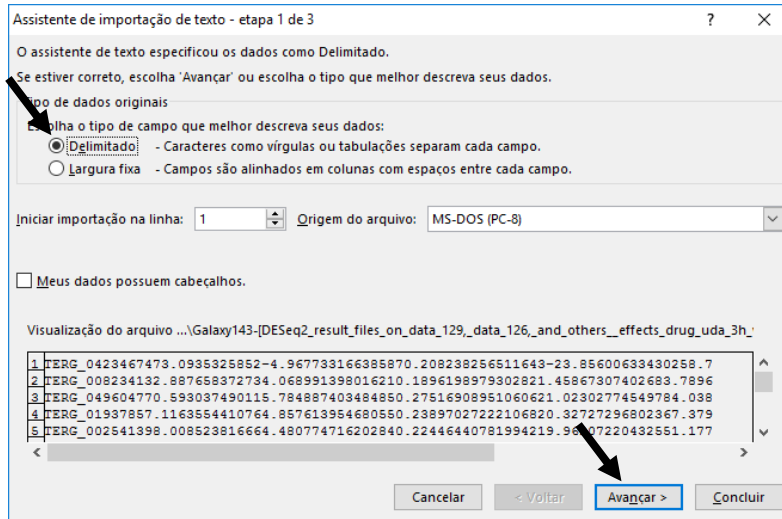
Assistente de importação de texto - etapa 1 de 3 ? ×

O assistente de texto especificou os dados como Delimitado.

Se estiver correto, escolha 'Avançar' ou escolha o tipo que melhor descreva seus dados.

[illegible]ipo de dados originais

Es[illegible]lha o tipo de campo que melhor descreva seus dados:

Delimitado - Caracteres como vírgulas ou tabulações separam cada campo.

Largura fixa - Campos são alinhados em colunas com espaços entre cada campo.

Iniciar importação na linha: 1

Origem do arquivo: MS-DOS (PC-8)

Meus dados possuem cabeçalhos.

Visualização do arquivo ...\Galaxy143-[DESeq2_result_files_on_data_129,_data_126,_and_others__effects_drug_uda_3h_

1 TERG_0423467473.0935325852-4.967733166385870.208238256511643-23.85600633430258.7
2 TERG_008234132.887658372734.068991398016210.1896198979302821.45867307402683.7896
3 TERG_049604770.593037490115.784887403484850.27516908951060621.02302774549784.038
4 TERG_01937857.1163554410764.857613954680550.23897027222106820.32727296802367.379
5 TERG_002541398.008523816664.480774716202840.22446440781994219.96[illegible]07220432551.177

Cancelar < Voltar Avançar > Concluir